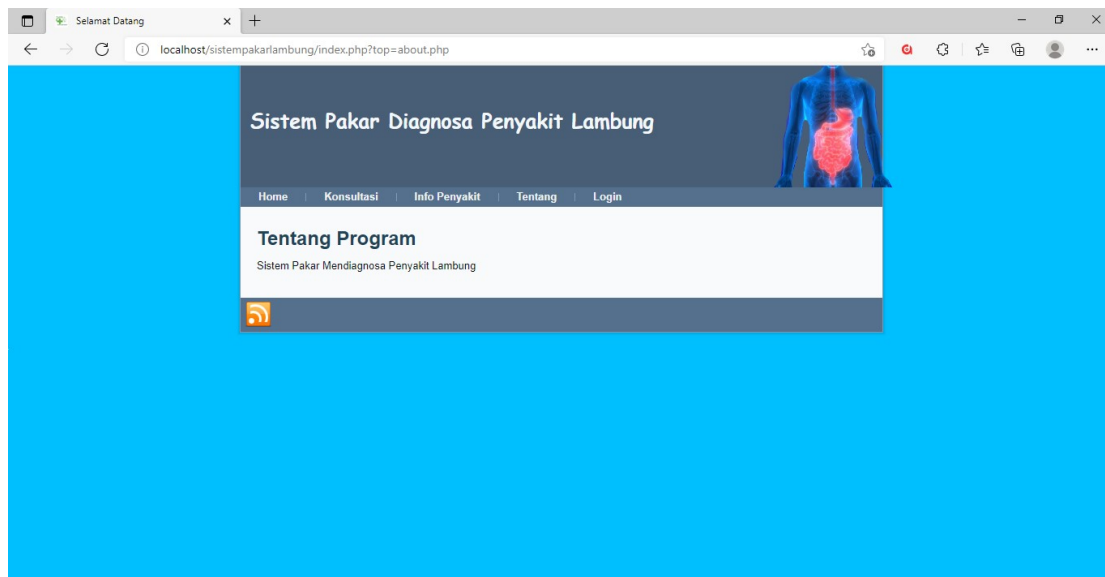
Selamat Datang

localhost/sistempakarlambung/index.php?top=about.php

Sistem Pakar Diagnosa Penyakit Lambung

Home | Konsultasi | Info Penyakit | Tentang | Login

Tentang Program

Sistem Pakar Mendiagnosa Penyakit Lambung